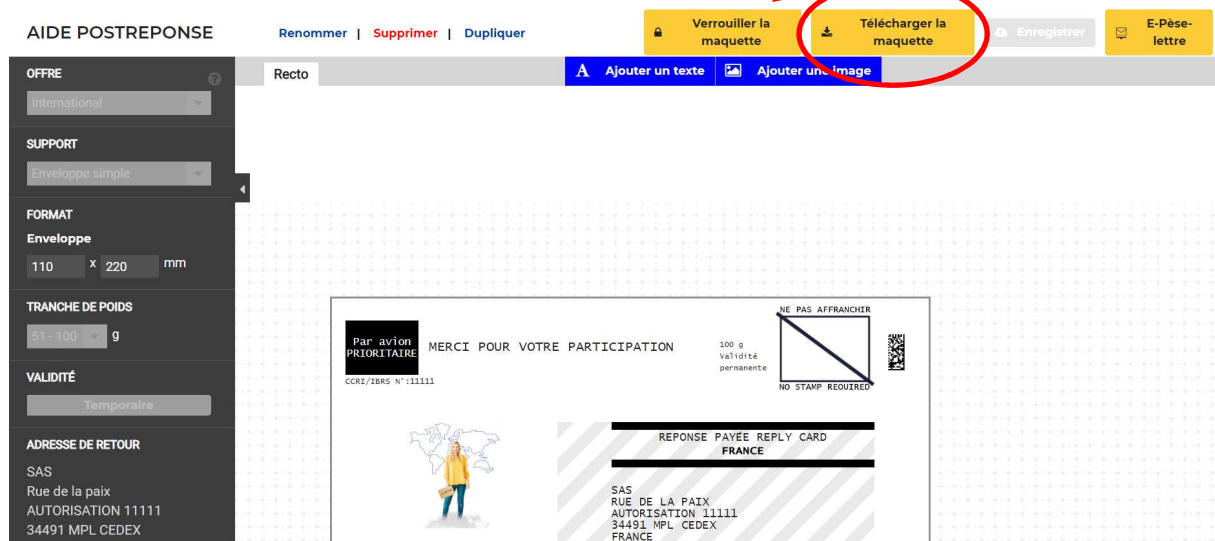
AIDE POSTREPONSE

Renommer | Supprimer | Dupliquer

Verrouiller la maquette

Télécharger la maquette

Enregistrer

E-Pèse-lettre

OFFRE

International

SUPPORT

Enveloppe simple

FORMAT

Enveloppe

110 x 220 mm

TRANCHE DE POIDS

51 - 100 g

VALIDITÉ

Temporaire

ADRESSE DE RETOUR

SAS
Rue de la paix
AUTORISATION 11111
34491 MPL CEDEX

Recto

Ajouter un texte

Ajouter une image

Par avion
PRIORITAIRE

MERCI POUR VOTRE PARTICIPATION

100 g
Validité
permanente

NE PAS AFFRANCHIR

NO STAMP REQUIRED

CCRI/IBRS N°:11111

REPONSE PAYEE REPLY CARD
FRANCE

SAS
RUE DE LA PAIX
AUTORISATION 11111
34491 MPL CEDEX
FRANCE